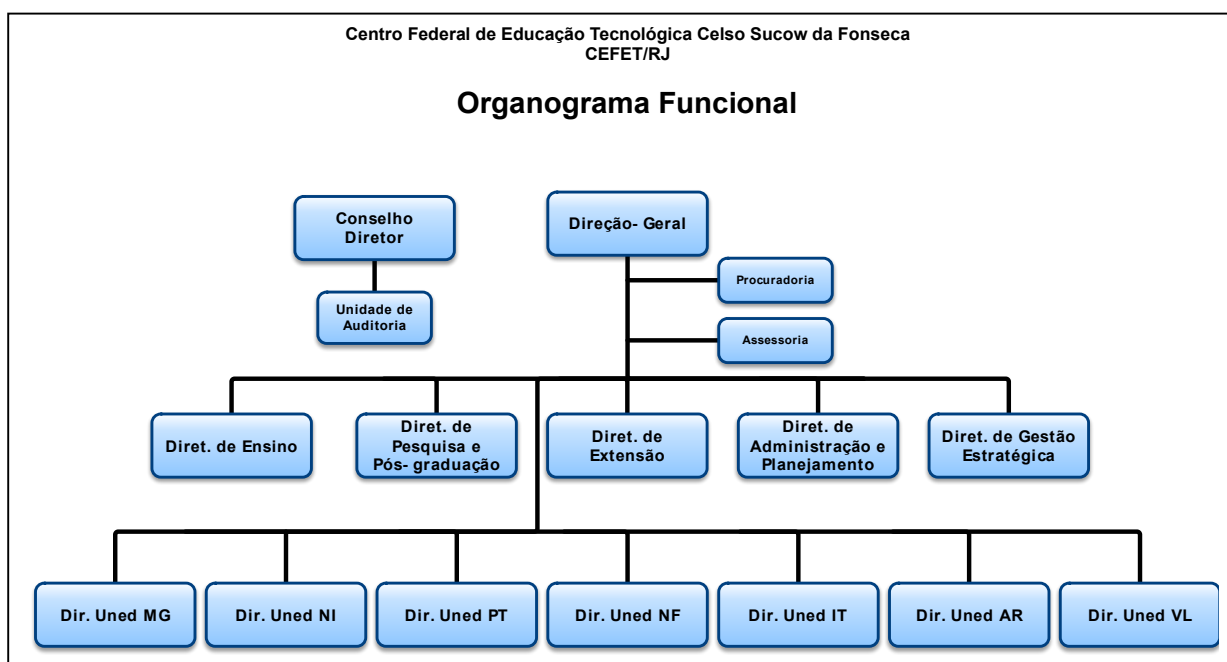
Centro Federal de Educação Tecnológica Celso Sucow da Fonseca
CEFET/RJ

Organograma Funcional

Conselho Diretor

Unidade de Auditoria

Direção- Geral

Procuradoria

Assessoria

Diret. de Ensino

Diret. de Pesquisa e Pós- graduação

Diret. de Extensão

Diret. de Administração e Planejamento

Diret. de Gestão Estratégica

Dir. Uned MG

Dir. Uned NI

Dir. Uned PT

Dir. Uned NF

Dir. Uned IT

Dir. Uned AR

Dir. Uned VL